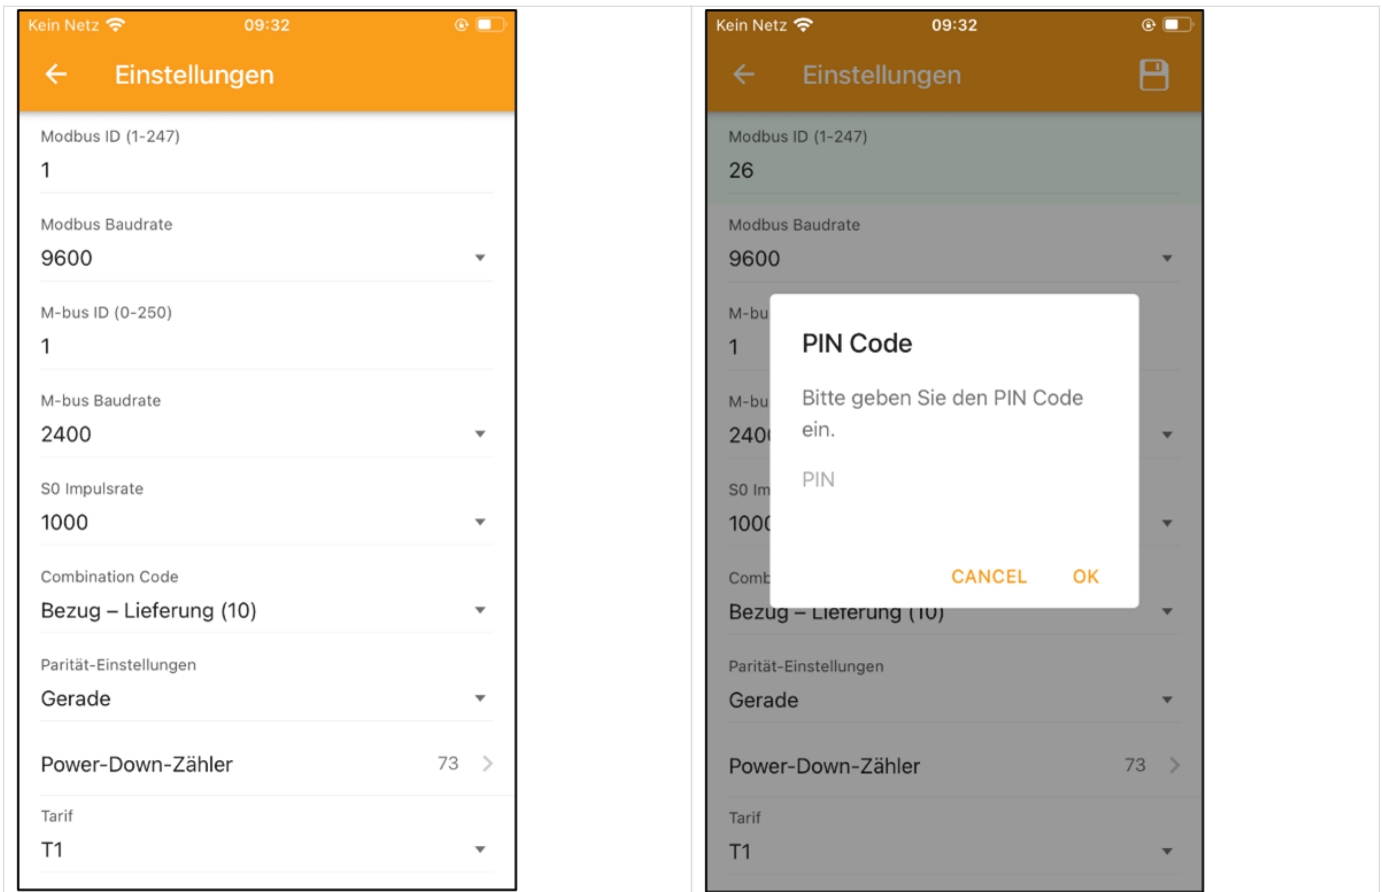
Kein Netz 09:32

Einstellungen

Modbus ID (1-247)
1

Modbus Baudrate
9600

M-bus ID (0-250)
1

M-bus Baudrate
2400

S0 Impulsrate
1000

Combination Code
Bezug – Lieferung (10)

Parität-Einstellungen
Gerade

Power-Down-Zähler 73

Tarif
T1

Kein Netz 09:32

Einstellungen

Modbus ID (1-247)
26

Modbus Baudrate
9600

M-bu
1

M-bu
240

S0 Im
100

Comb
Bezug – Lieferung (10)

PIN Code

Bitte geben Sie den PIN Code ein.

PIN

CANCEL OK

Parität-Einstellungen
Gerade

Power-Down-Zähler 73

Tarif
T1